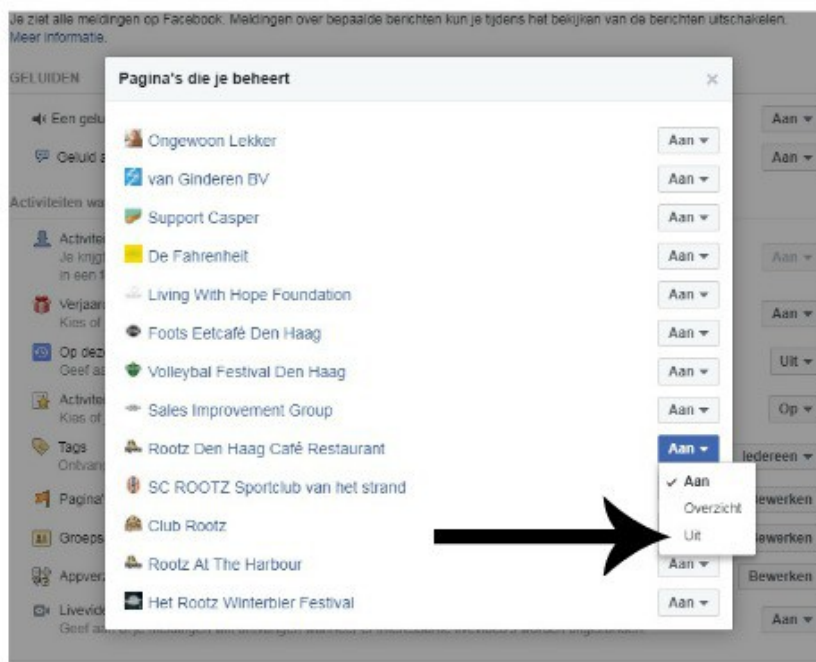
Je ziet alle meldingen op Facebook. Meldingen over bepaalde berichten kun je tijdens het bekijken van de berichten uitschakelen. Meer informatie.

GELUIDEN

Een gelu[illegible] Aan

Geluid a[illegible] Aan

Activiteiten wa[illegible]

Activite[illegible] Je krijg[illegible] in een f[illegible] Aan

Verjaard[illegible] Kies of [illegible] Aan

Op dez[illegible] Geef a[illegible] Uit

Activite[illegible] Kies of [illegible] Op

Tags Ontvang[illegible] Iedereen

Pagina'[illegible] Bewerken

Groeps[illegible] Bewerken

Appverz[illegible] Bewerken

Livevide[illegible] Geef aa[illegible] Aan

Pagina's die je beheert

×

Ongewoon Lekker Aan

van Ginderen BV Aan

Support Casper Aan

De Fahrenheit Aan

Living With Hope Foundation Aan

Foots Eetcafé Den Haag Aan

Volleybal Festival Den Haag Aan

Sales Improvement Group Aan

Rootz Den Haag Café Restaurant Aan

SC ROOTZ Sportclub van het strand

Club Rootz

Rootz At The Harbour Aan

Het Rootz Winterbier Festival Aan

✓ Aan
Overzicht
Uit